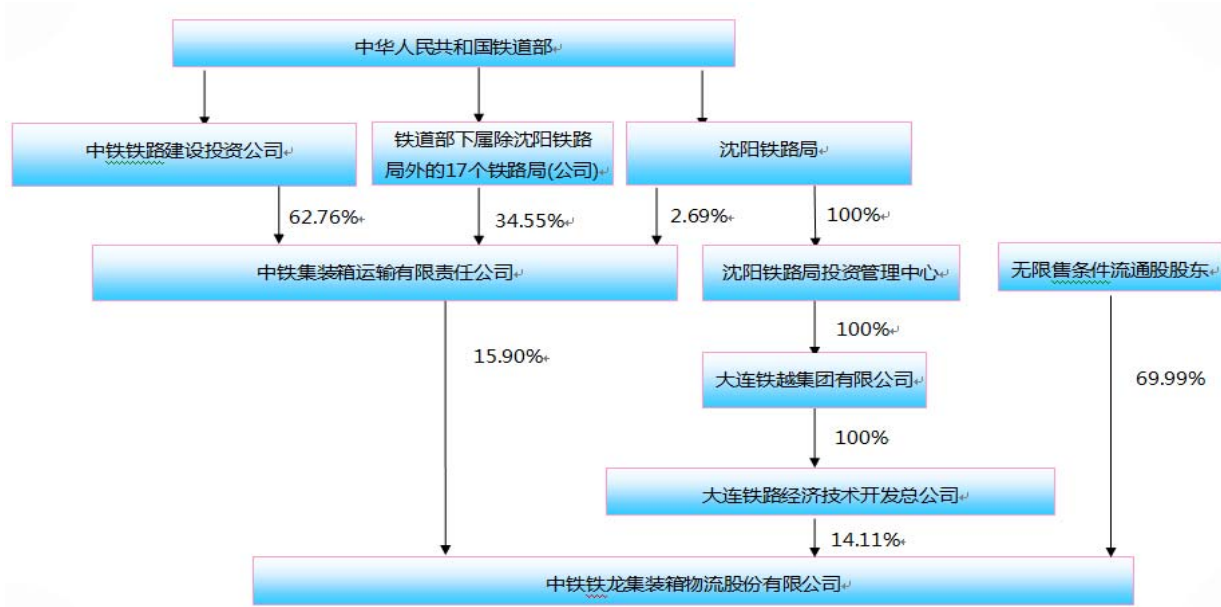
中华人民共和国铁道部

中铁铁路建设投资公司

铁道部下属除沈阳铁路局外的17个铁路局(公司)

沈阳铁路局

62.76%

34.55%

2.69%

100%

中铁集装箱运输有限责任公司

沈阳铁路局投资管理中心

无限售条件流通股股东

15.90%

100%

大连铁越集团有限公司

69.99%

100%

大连铁路经济技术开发总公司

14.11%

中铁铁龙集装箱物流股份有限公司